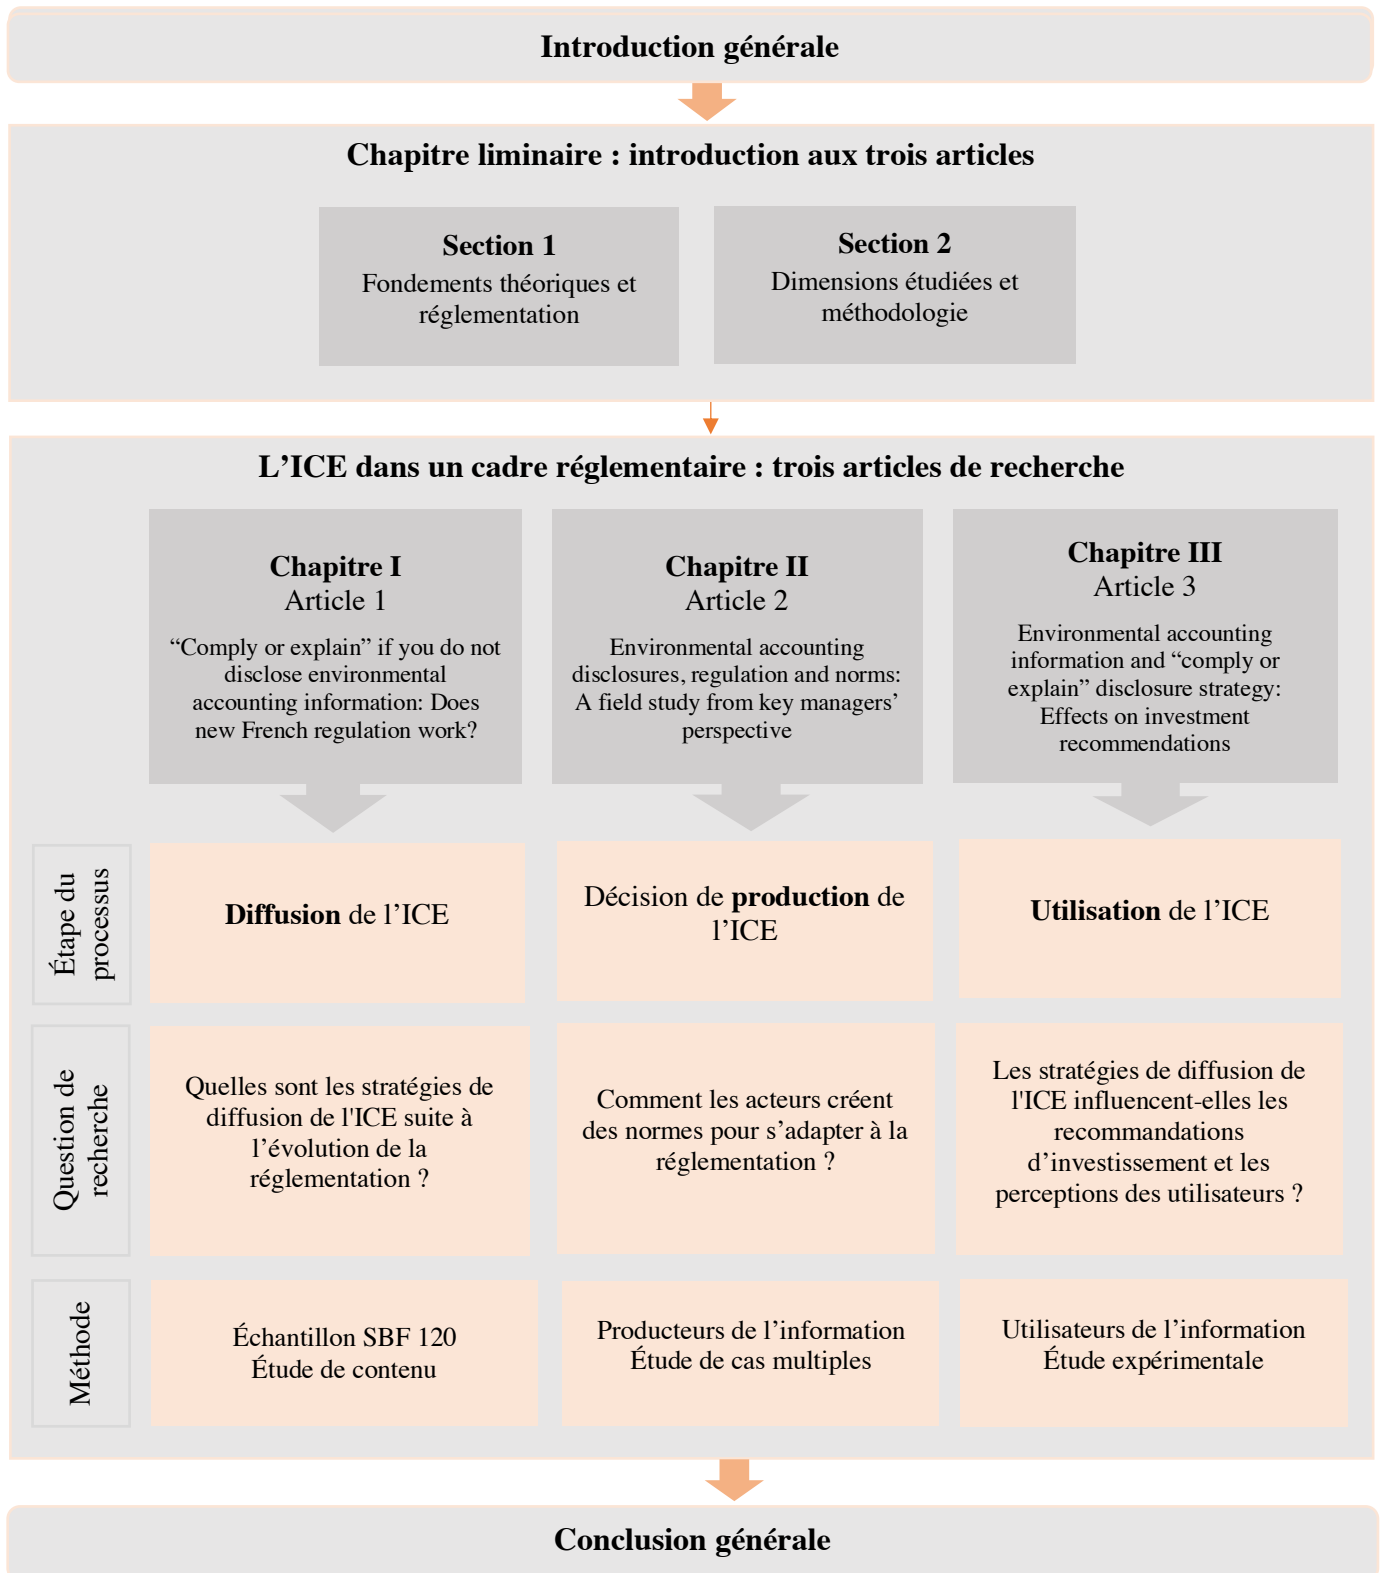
Introduction générale

Chapitre liminaire : introduction aux trois articles

Section 1
Fondements théoriques et réglementation

Section 2
Dimensions étudiées et méthodologie

L'ICE dans un cadre réglementaire : trois articles de recherche

Chapitre I
Article 1
"Comply or explain" if you do not disclose environmental accounting information: Does new French regulation work?

Chapitre II
Article 2
Environmental accounting disclosures, regulation and norms: A field study from key managers' perspective

Chapitre III
Article 3
Environmental accounting information and "comply or explain" disclosure strategy: Effects on investment recommendations

Étape du processus

Diffusion de l'ICE

Décision de production de l'ICE

Utilisation de l'ICE

Question de recherche

Quelles sont les stratégies de diffusion de l'ICE suite à l'évolution de la réglementation ?

Comment les acteurs créent des normes pour s'adapter à la réglementation ?

Les stratégies de diffusion de l'ICE influencent-elles les recommandations d'investissement et les perceptions des utilisateurs ?

Méthode

Échantillon SBF 120
Étude de contenu

Producteurs de l'information
Étude de cas multiples

Utilisateurs de l'information
Étude expérimentale

Conclusion générale